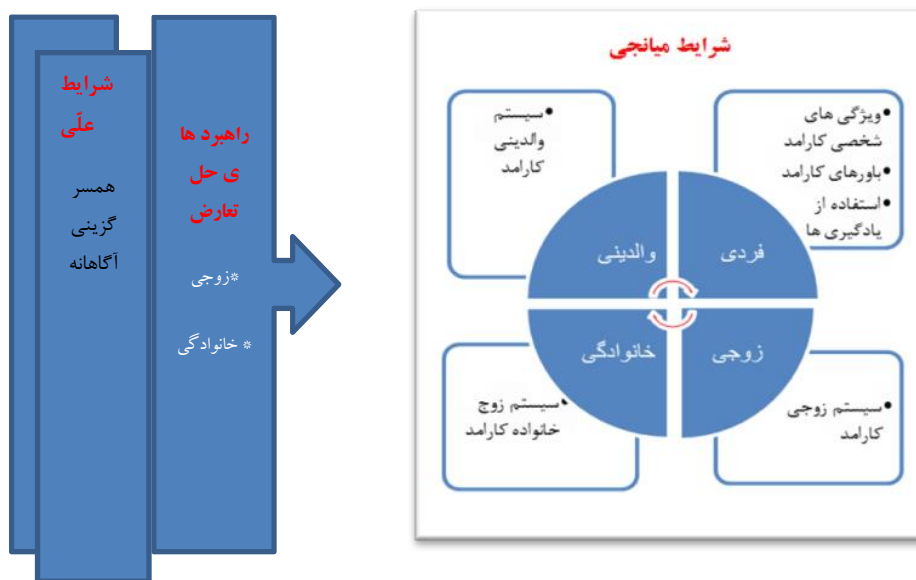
شرایط علّی

همسر گزینی آگاهانه

راهبرد های حل تعارض

*زوجی

* خانوادگی

شرایط میانجی

•سیستم والدینی کارامد

•ویژگی های شخصی کارامد
•باورهای کارامد
•استفاده از یادگیری ها

والدینی

فردی

خانوادگی

زوجی

•سیستم زوج خانواده کارامد

•سیستم زوجی کارامد